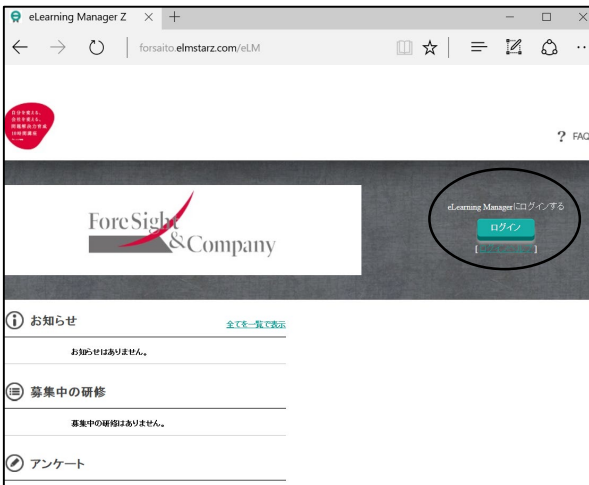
eLearning Manager Z

forsaito.elmstarz.com/eLM

? FAQ

ForeSight &Company

eLearning Managerにログインする

ログイン

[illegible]

お知らせ

全てを一覧で表示

お知らせはありません。

募集中の研修

募集中の研修はありません。

アンケート